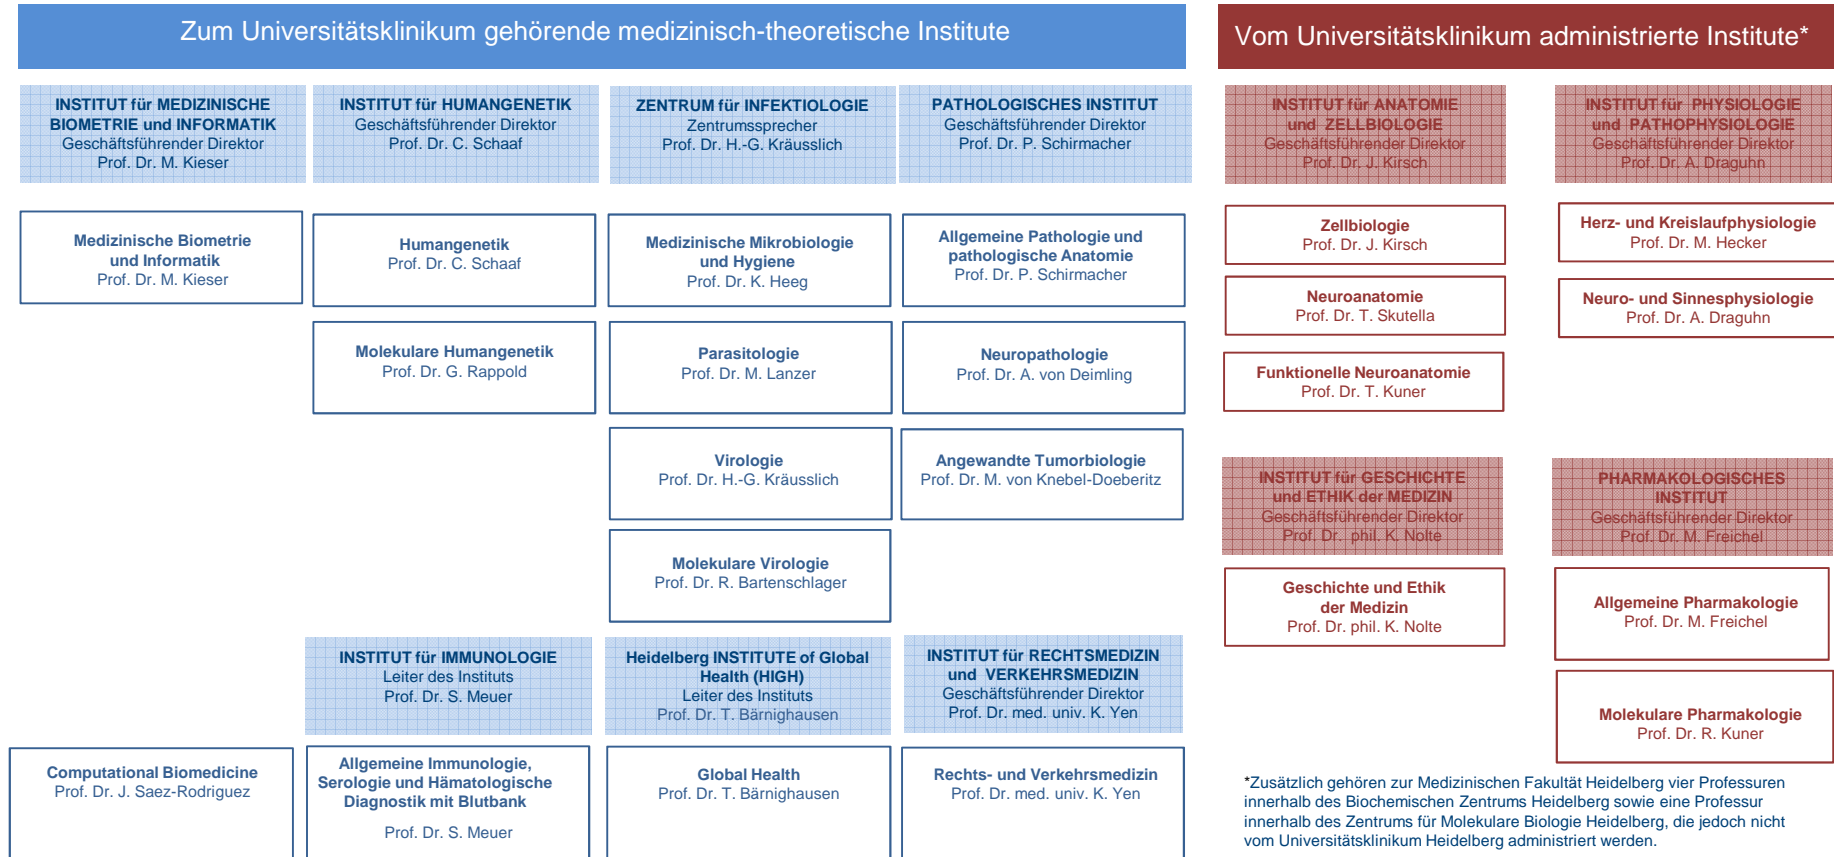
Zum Universitätsklinikum gehörende medizinisch-theoretische Institute

INSTITUT für MEDIZINISCHE BIOMETRIE und INFORMATIK
Geschäftsführender Direktor
Prof. Dr. M. Kieser

INSTITUT für HUMANGENETIK
Geschäftsführender Direktor
Prof. Dr. C. Schaaf

ZENTRUM für INFEKTIOLOGIE
Zentrumssprecher
Prof. Dr. H.-G. Kräusslich

PATHOLOGISCHES INSTITUT
Geschäftsführender Direktor
Prof. Dr. P. Schirmacher

Medizinische Biometrie und Informatik
Prof. Dr. M. Kieser

Humangenetik
Prof. Dr. C. Schaaf

Medizinische Mikrobiologie und Hygiene
Prof. Dr. K. Heeg

Allgemeine Pathologie und pathologische Anatomie
Prof. Dr. P. Schirmacher

Molekulare Humangenetik
Prof. Dr. G. Rappold

Parasitologie
Prof. Dr. M. Lanzer

Neuropathologie
Prof. Dr. A. von Deimling

Virologie
Prof. Dr. H.-G. Kräusslich

Angewandte Tumorbiologie
Prof. Dr. M. von Knebel-Doeberitz

Molekulare Virologie
Prof. Dr. R. Bartenschlager

INSTITUT für IMMUNOLOGIE
Leiter des Instituts
Prof. Dr. S. Meuer

Heidelberg INSTITUTE of Global Health (HIGH)
Leiter des Instituts
Prof. Dr. T. Bärnighausen

INSTITUT für RECHTSMEDIZIN und VERKEHRSMEDIZIN
Geschäftsführender Direktor
Prof. Dr. med. univ. K. Yen

Computational Biomedicine
Prof. Dr. J. Saez-Rodriguez

Allgemeine Immunologie, Serologie und Hämatologische Diagnostik mit Blutbank
Prof. Dr. S. Meuer

Global Health
Prof. Dr. T. Bärnighausen

Rechts- und Verkehrsmedizin
Prof. Dr. med. univ. K. Yen

Vom Universitätsklinikum administrierte Institute*

INSTITUT für ANATOMIE und ZELLBIOLOGIE
Geschäftsführender Direktor
Prof. Dr. J. Kirsch

INSTITUT für PHYSIOLOGIE und PATHOPHYSIOLOGIE
Geschäftsführender Direktor
Prof. Dr. A. Draguhn

Zellbiologie
Prof. Dr. J. Kirsch

Herz- und Kreislaufphysiologie
Prof. Dr. M. Hecker

Neuroanatomie
Prof. Dr. T. Skutella

Neuro- und Sinnesphysiologie
Prof. Dr. A. Draguhn

Funktionelle Neuroanatomie
Prof. Dr. T. Kuner

INSTITUT für GESCHICHTE und ETHIK der MEDIZIN
Geschäftsführender Direktor
Prof. Dr. phil. K. Nolte

PHARMAKOLOGISCHES INSTITUT
Geschäftsführender Direktor
Prof. Dr. M. Freichel

Geschichte und Ethik der Medizin
Prof. Dr. phil. K. Nolte

Allgemeine Pharmakologie
Prof. Dr. M. Freichel

Molekulare Pharmakologie
Prof. Dr. R. Kuner

*Zusätzlich gehören zur Medizinischen Fakultät Heidelberg vier Professuren innerhalb des Biochemischen Zentrums Heidelberg sowie eine Professur innerhalb des Zentrums für Molekulare Biologie Heidelberg, die jedoch nicht vom Universitätsklinikum Heidelberg administriert werden.